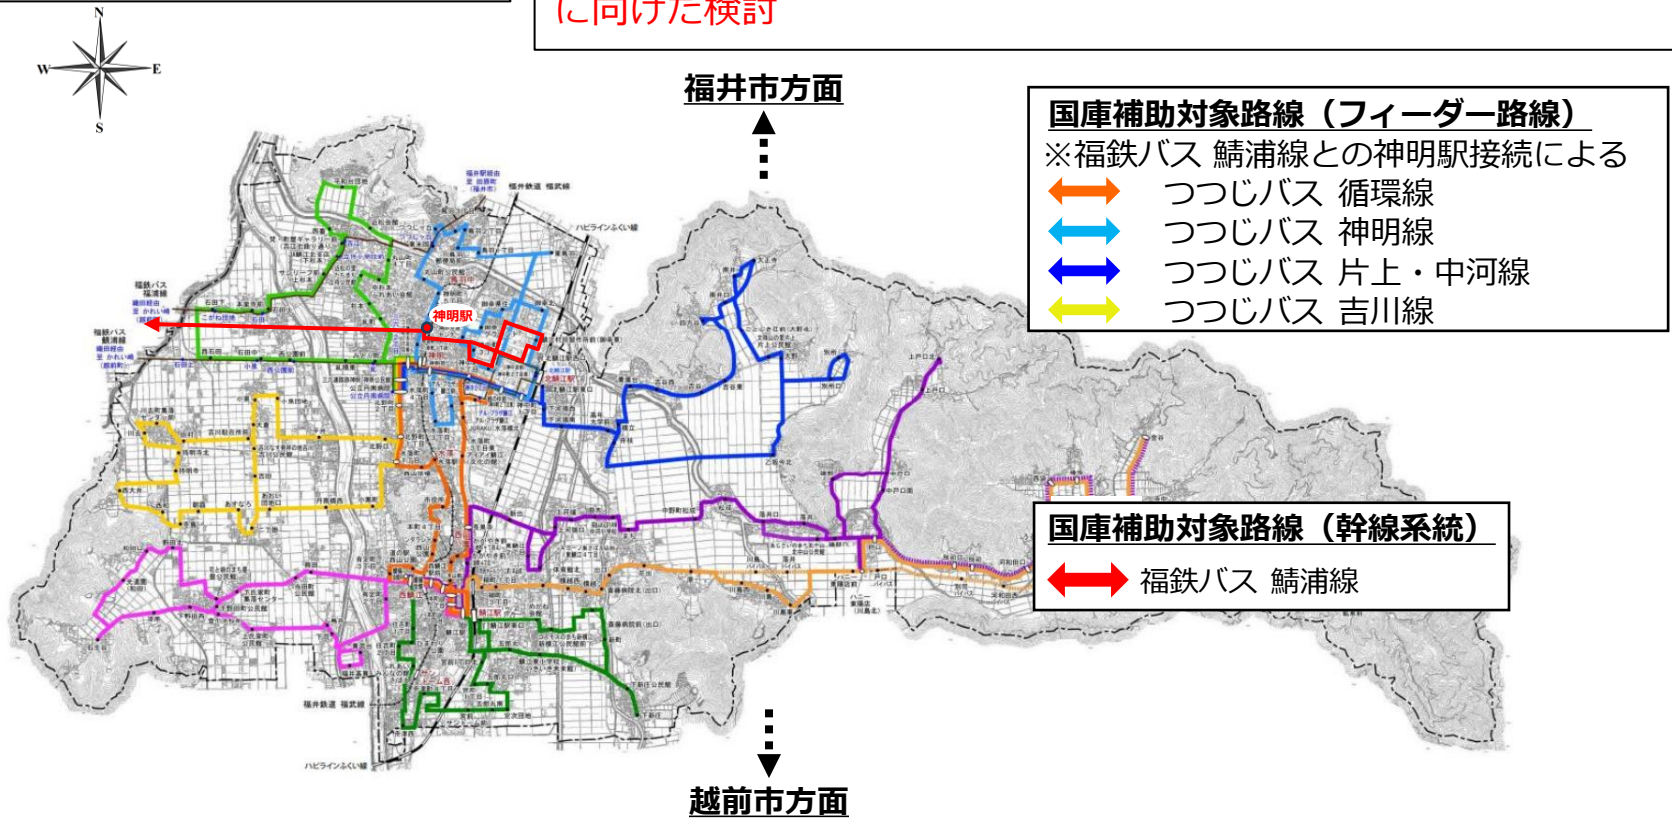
に向けた検討

N
W
E
S

福井市方面

国庫補助対象路線（フィーダー路線）
※福鉄バス 鯖浦線との神明駅接続による
つつじバス 循環線
つつじバス 神明線
つつじバス 片上・中河線
つつじバス 吉川線

神明駅

国庫補助対象路線（幹線系統）
福鉄バス 鯖浦線

越前市方面